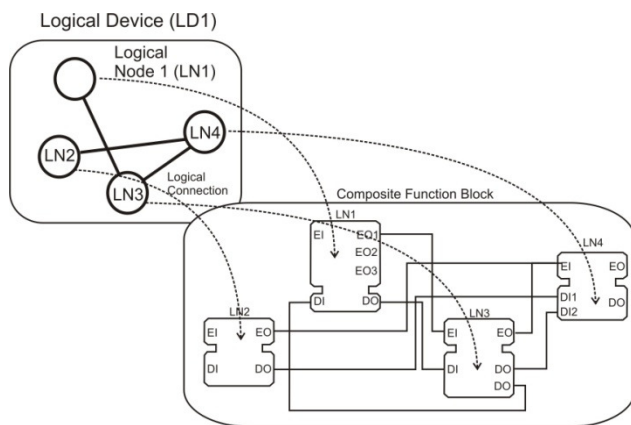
Logical Device (LD1)

Logical Node 1 (LN1)

LN4

LN2

LN3

Logical Connection

Composite Function Block

LN1

EI

EO1

EO2

EO3

DI

DO

LN4

EI

EO

DI1

DI2

DO

LN2

EI

EO

DI

DO

LN3

EI

EO

DI

DO

DO